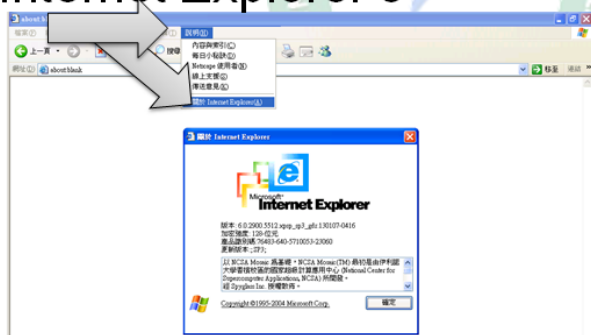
Internet Explorer 6

about:b

檔案(F)

說明(H)

上一頁

搜尋

網址(D) about:blank

內容與索引(C)
每日小秘訣(T)
Netscape 使用者(N)
線上支援(S)
傳送意見(B)

關於 Internet Explorer(A)

移至

連結

關於 Internet Explorer

Microsoft
Internet Explorer

版本: 6.0.2900.5512.xpsp_sp3_gdr.130107-0416
加密強度: 128-位元
產品識別碼: 76483-640-5710053-23060
更新版本: ;SP3;

以 NCSA Mosaic 為基礎。NCSA Mosaic(TM) 最初是由伊利諾大學香檳校區的國家超級計算應用中心 (National Center for Supercomputer Applications, NCSA) 所開發。
經 Spyglass Inc. 授權散佈。

Copyright ©1995-2004 Microsoft Corp.

確定